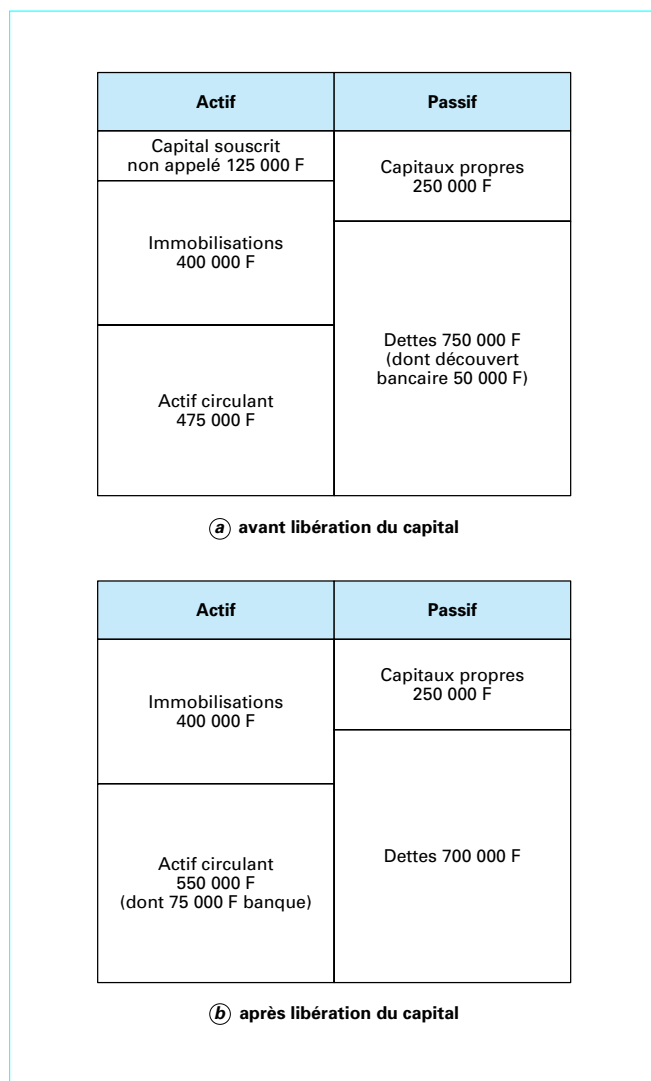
| Actif | Passif |
|---|---|
| Capital souscrit non appelé 125 000 F | Capitaux propres 250 000 F |
| Immobilisations 400 000 F | Dettes 750 000 F (dont découvert bancaire 50 000 F) |
| Actif circulant 475 000 F | |

(a) avant libération du capital

| Actif | Passif |
|---|---|
| Immobilisations 400 000 F | Capitaux propres 250 000 F |
| Actif circulant 550 000 F (dont 75 000 F banque) | Dettes 700 000 F |

(b) après libération du capital